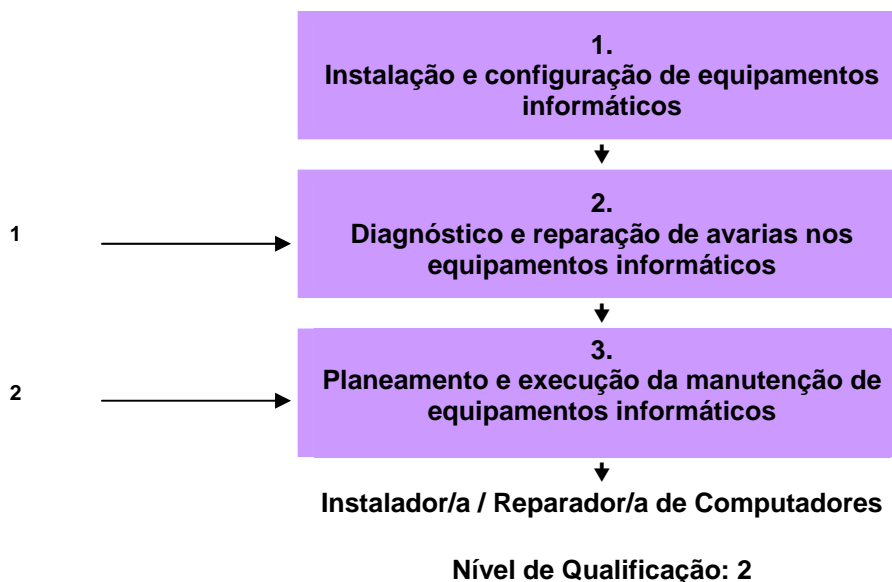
1.
Instalação e configuração de equipamentos informáticos

1

2.
Diagnóstico e reparação de avarias nos equipamentos informáticos

2

3.
Planeamento e execução da manutenção de equipamentos informáticos

Instalador/a / Reparador/a de Computadores

Nível de Qualificação: 2